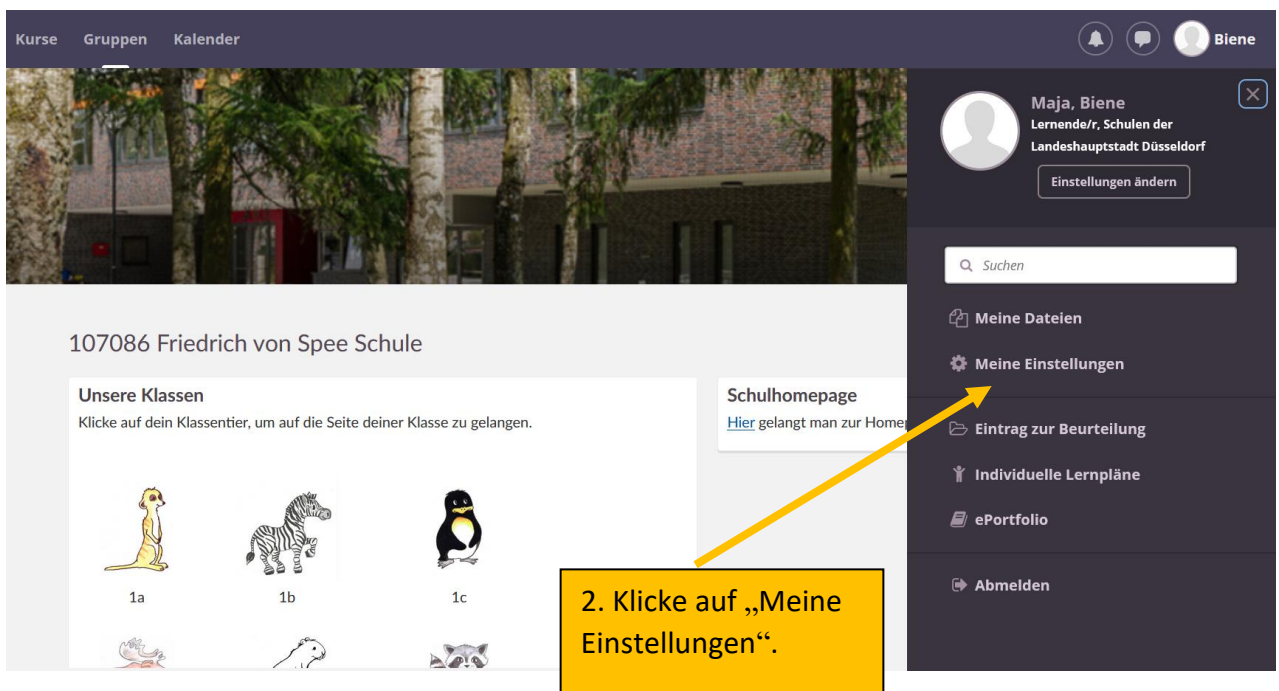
Kurse Gruppen Kalender

Biene

Maja, Biene
Lernende/r, Schulen der Landeshauptstadt Düsseldorf
Einstellungen ändern

Suchen

Meine Dateien

Meine Einstellungen

Eintrag zur Beurteilung

Individuelle Lernpläne

ePortfolio

Abmelden

107086 Friedrich von Spee Schule

Unsere Klassen
Klicke auf dein Klassentier, um auf die Seite deiner Klasse zu gelangen.

1a 1b 1c

Schulhomepage
Hier gelangt man zur Homep

2. Klicke auf „Meine Einstellungen".